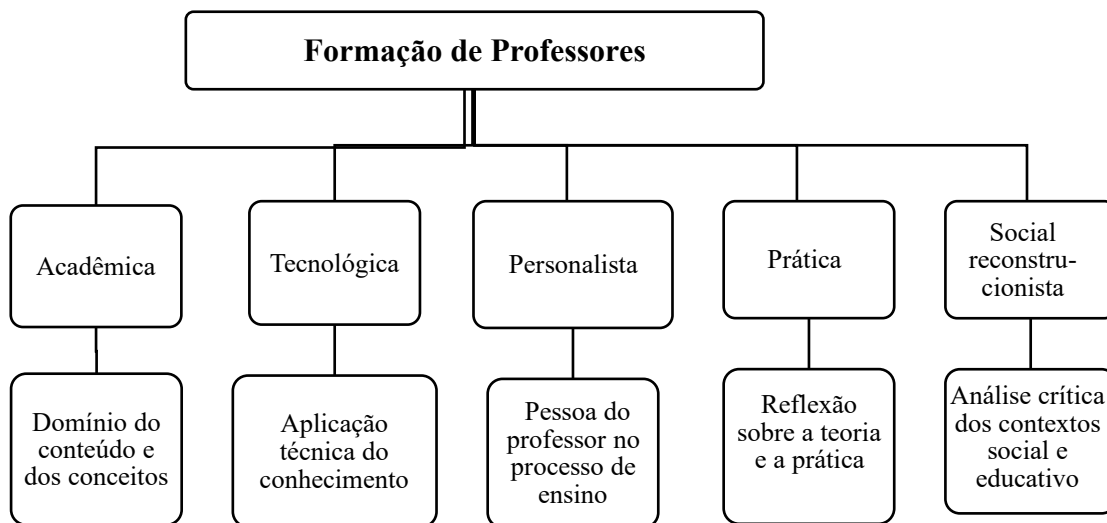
Formação de Professores

Acadêmica

Domínio do conteúdo e dos conceitos

Tecnológica

Aplicação técnica do conhecimento

Personalista

Pessoa do professor no processo de ensino

Prática

Reflexão sobre a teoria e a prática

Social reconstrucionista

Análise crítica dos contextos social e educativo